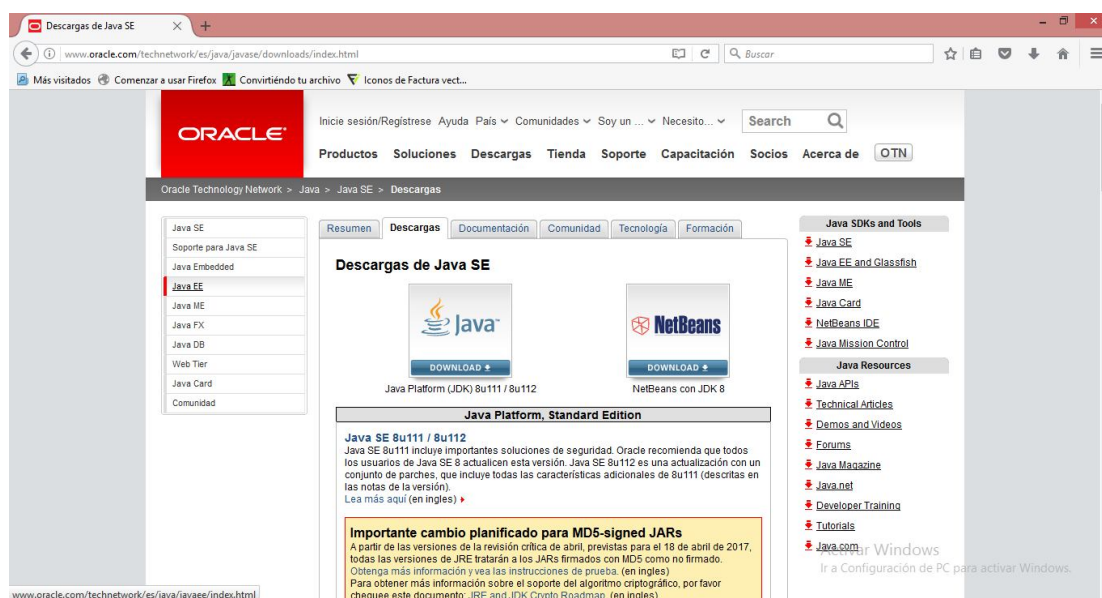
Descargas de Java SE

www.oracle.com/technetwork/es/java/javase/downloads/index.html

Buscar

Más visitados Comenzar a usar Firefox Convirtiéndo tu archivo Iconos de Factura vect...

ORACLE

Inicie sesión/Regístrese Ayuda País Comunidades Soy un ... Necesito...

Search

Productos Soluciones Descargas Tienda Soporte Capacitación Socios Acerca de OTN

Oracle Technology Network > Java > Java SE > Descargas

Java SE
Soporte para Java SE
Java Embedded
Java EE
Java ME
Java FX
Java DB
Web Tier
Java Card
Comunidad

Resumen | Descargas | Documentación | Comunidad | Tecnología | Formación

Descargas de Java SE

Java
DOWNLOAD
Java Platform (JDK) 8u111 / 8u112

NetBeans
DOWNLOAD
NetBeans con JDK 8

Java Platform, Standard Edition

Java SE 8u111 / 8u112
Java SE 8u111 incluye importantes soluciones de seguridad. Oracle recomienda que todos los usuarios de Java SE 8 actualicen esta versión. Java SE 8u112 es una actualización con un conjunto de parches, que incluye todas las características adicionales de 8u111 (descritas en las notas de la versión).
Lea más aquí (en ingles)

Importante cambio planificado para MD5-signed JARs
A partir de las versiones de la revisión crítica de abril, previstas para el 18 de abril de 2017, todas las versiones de JRE tratarán a los JARs firmados con MD5 como no firmado.
Obtenga más información y vea las instrucciones de prueba. (en ingles)
Para obtener más información sobre el soporte del algoritmo criptográfico, por favor chequee este documento: JRE and JDK Crypto Roadmap. (en ingles)

Java SDKs and Tools
Java SE
Java EE and Glassfish
Java ME
Java Card
NetBeans IDE
Java Mission Control

Java Resources
Java APIs
Technical Articles
Demos and Videos
Forums
Java Magazine
Java.net
Developer Training
Tutorials
Java.com

Activar Windows
Ir a Configuración de PC para activar Windows.

www.oracle.com/technetwork/es/java/javaee/index.html